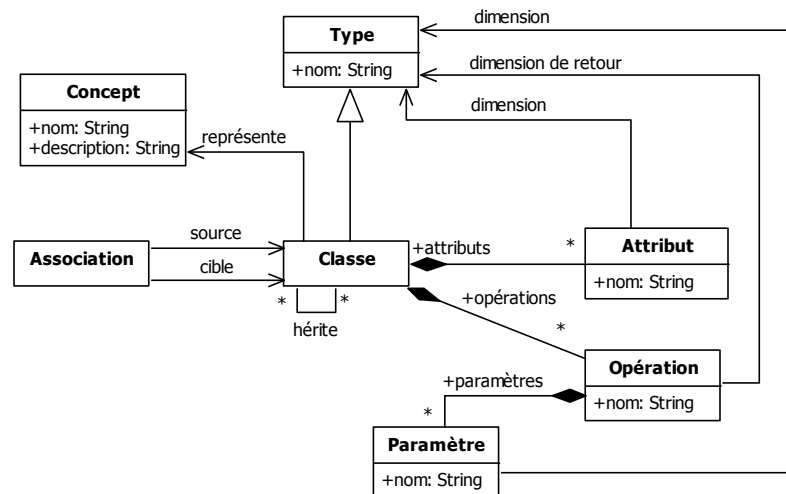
Type
+nom: String

dimension
dimension de retour
dimension

Concept
+nom: String
+description: String

représente

Association
source
cible

Classe
+attributs
*
Attribut
+nom: String

* *
hérite

+opérations
*
Opération
+nom: String

+paramètres
*
Paramètre
+nom: String